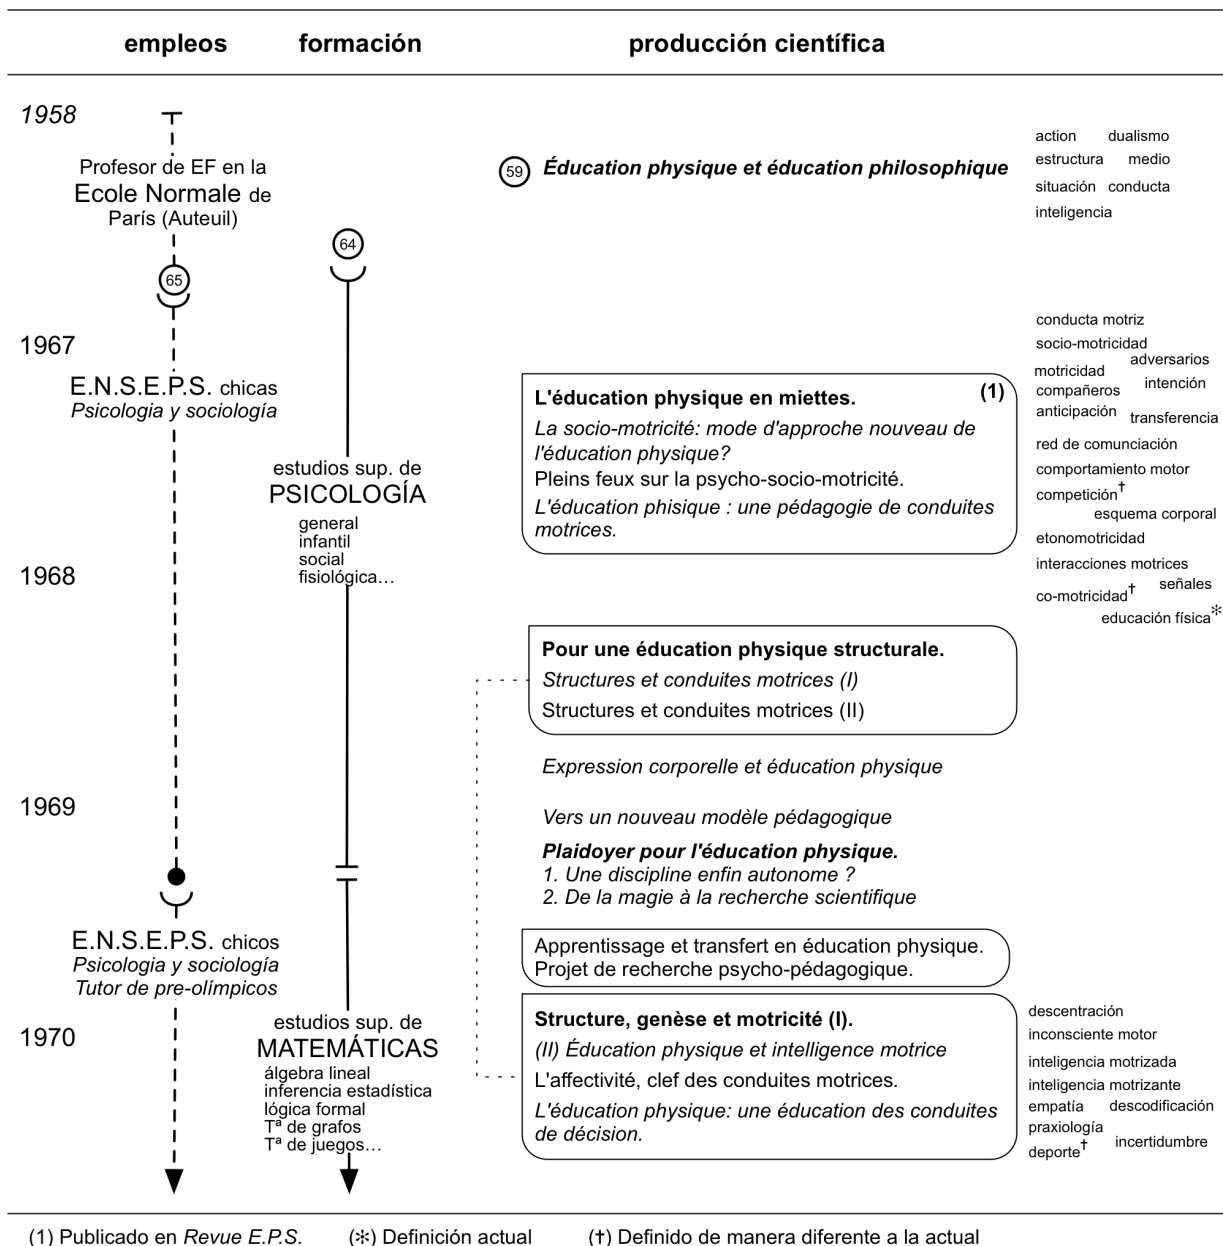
empleos formación producción científica

*1958*

Profesor de EF en la Ecole Normale de París (Auteuil)

59 *Éducation physique et éducation philosophique*

action dualismo
estructura medio
situación conducta
inteligencia

64

65

1967

E.N.S.E.P.S. chicas
*Psicologia y sociología*

estudios sup. de PSICOLOGÍA
general
infantil
social
fisiológica...

**L'éducation physique en miettes.** **(1)**
*La socio-motricité: mode d'approche nouveau de l'éducation physique?*
Pleins feux sur la psycho-socio-motricité.
*L'éducation phisique : une pédagogie de conduites motrices.*

conducta motriz
socio-motricidad
motricidad adversarios
compañeros intención
anticipación transferencia
red de comunciación
comportamiento motor
competición†
esquema corporal
etonomotricidad
interacciones motrices
co-motricidad† señales
educación física*

1968

**Pour une éducation physique structurale.**
*Structures et conduites motrices (I)*
Structures et conduites motrices (II)

*Expression corporelle et éducation physique*

1969

*Vers un nouveau modèle pédagogique*

***Plaidoyer pour l'éducation physique.***
*1. Une discipline enfin autonome ?*
*2. De la magie à la recherche scientifique*

E.N.S.E.P.S. chicos
*Psicologia y sociología*
*Tutor de pre-olímpicos*

Apprentissage et transfert en éducation physique.
Projet de recherche psycho-pédagogique.

1970

estudios sup. de MATEMÁTICAS
álgebra lineal
inferencia estadística
lógica formal
Tª de grafos
Tª de juegos...

**Structure, genèse et motricité (I).**
*(II) Éducation physique et intelligence motrice*
L'affectivité, clef des conduites motrices.
*L'éducation physique: une éducation des conduites de décision.*

descentración
inconsciente motor
inteligencia motrizada
inteligencia motrizante
empatía descodificación
praxiología
deporte† incertidumbre

(1) Publicado en *Revue E.P.S.* (*) Definición actual (†) Definido de manera diferente a la actual